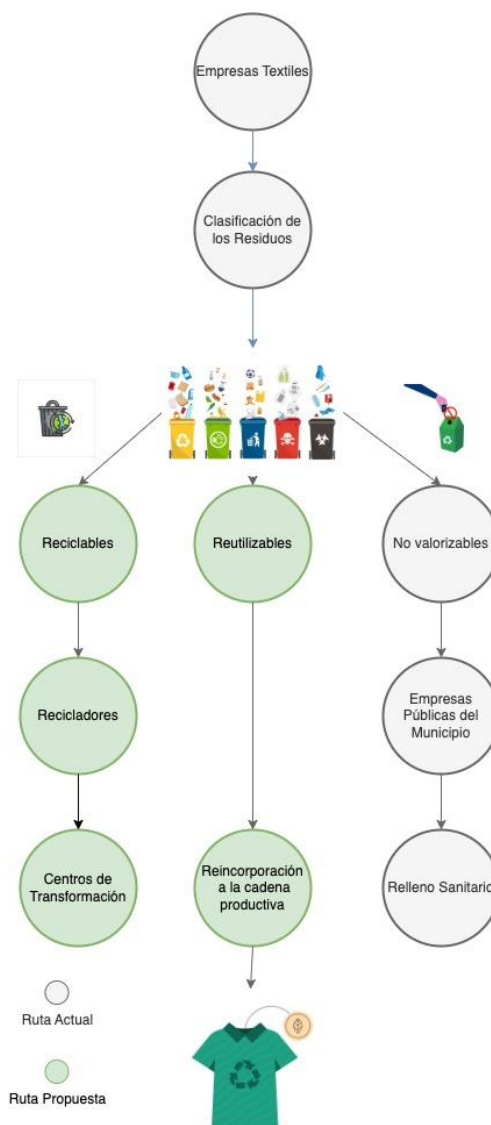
Empresas Textiles

Clasificación de los Residuos

Reciclables

Reutilizables

No valorizables

Recicladores

Empresas Públicas del Municipio

Centros de Transformación

Reincorporación a la cadena productiva

Relleno Sanitario

Ruta Actual

Ruta Propuesta